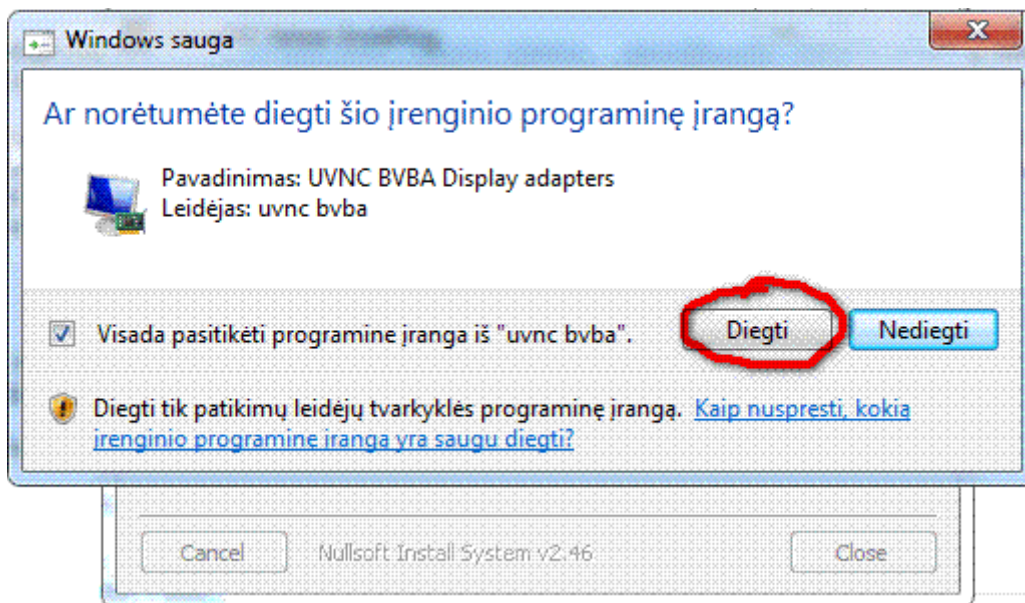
Windows sauga

Ar norėtumėte diegti šio įrenginio programinę įrangą?

Pavadinimas: UVNC BVBA Display adapters
Leidėjas: uvnc bvba

Visada pasitikėti programine įranga iš "uvnc bvba".

Diegti

Nediegti

Diegti tik patikimų leidėjų tvarkyklės programinę įrangą. Kaip nuspręsti, kokią įrenginio programinę įrangą yra saugu diegti?

Cancel

Nullsoft Install System v2.46

Close